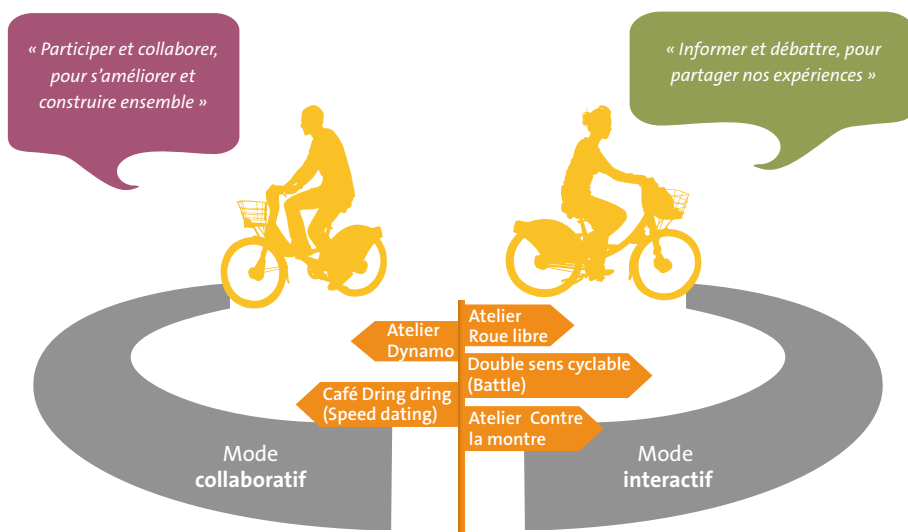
« Participer et collaborer, pour s'améliorer et construire ensemble »

« Informer et débattre, pour partager nos expériences »

Atelier Dynamo

Café Dring dring (Speed dating)

Atelier Roue libre

Double sens cyclable (Battle)

Atelier Contre la montre

Mode **collaboratif**

Mode **interactif**